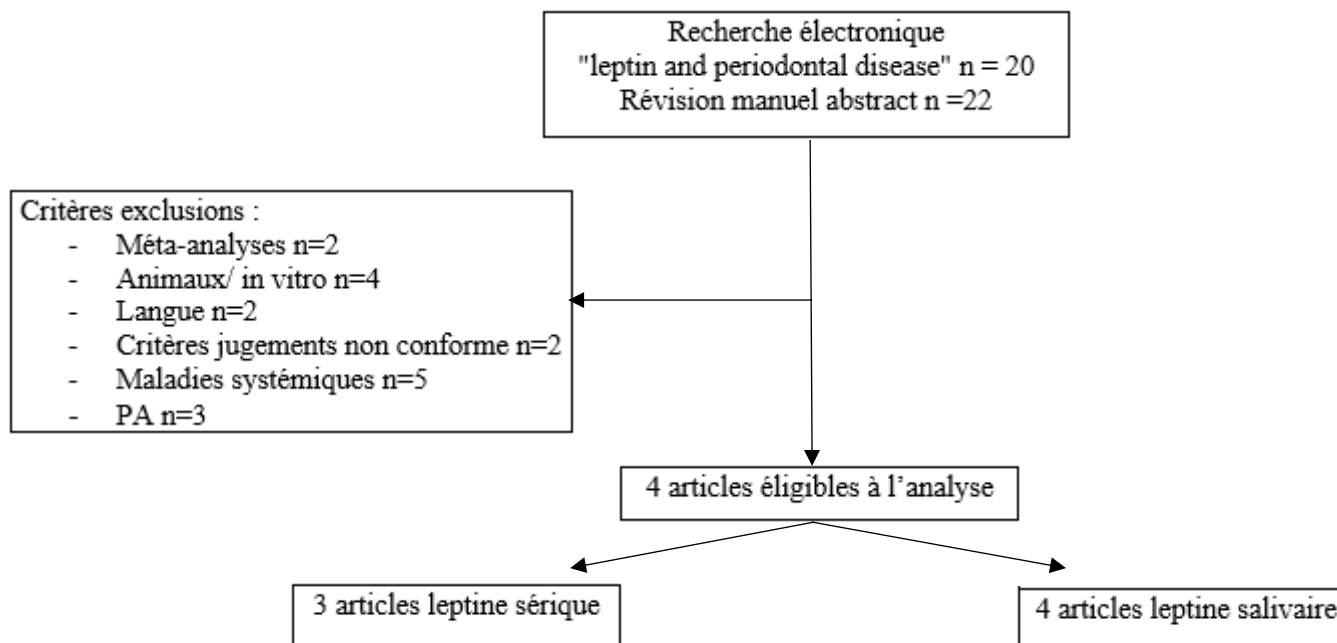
Recherche électronique
"leptin and periodontal disease" n = 20
Révision manuel abstract n =22

Critères exclusions :
- Méta-analyses n=2
- Animaux/ in vitro n=4
- Langue n=2
- Critères jugements non conforme n=2
- Maladies systémiques n=5
- PA n=3

4 articles éligibles à l'analyse

3 articles leptine sérique

4 articles leptine salivaire